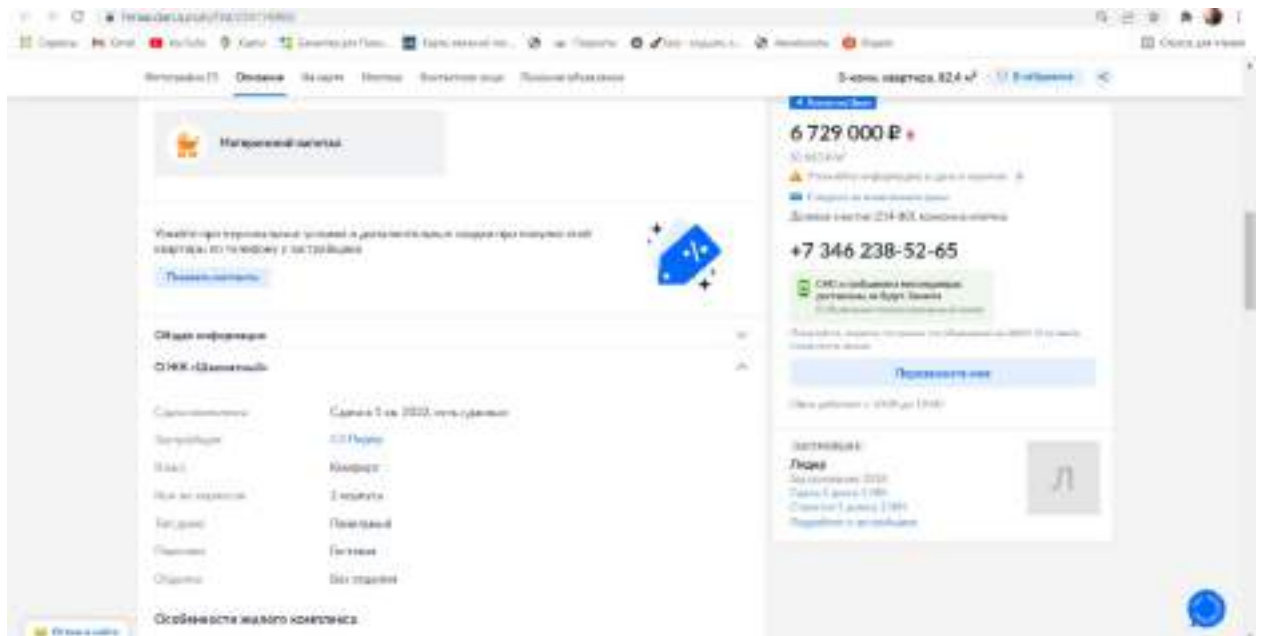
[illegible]

Фотографии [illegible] Описание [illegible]

3-комн. квартира, 82,4 м² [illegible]

Материнский капитал

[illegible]

Показать контакты

Общая информация

О ЖК «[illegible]»

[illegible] Сдача в 3 кв. 2022, есть сданные
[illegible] ГК Лидер
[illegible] Комфорт
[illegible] 2 машиноместа
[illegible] Панельный
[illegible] Гостевая
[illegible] Без отделки

Особенности жилого комплекса

6 729 000 ₽

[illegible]

+7 346 238-52-65

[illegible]

Перезвоните мне

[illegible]

ЗАСТРОЙЩИК
Лидер
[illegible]

Л